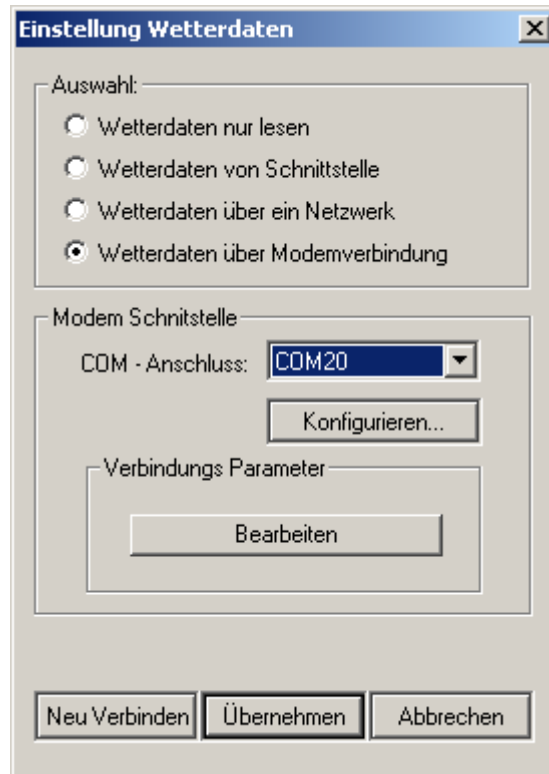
Einstellung Wetterdaten

Auswahl:

Wetterdaten nur lesen

Wetterdaten von Schnittstelle

Wetterdaten über ein Netzwerk

Wetterdaten über Modemverbindung

Modem Schnitstelle

COM - Anschluss: COM20

Konfigurieren...

Verbindungs Parameter

Bearbeiten

Neu Verbinden

Übernehmen

Abbrechen